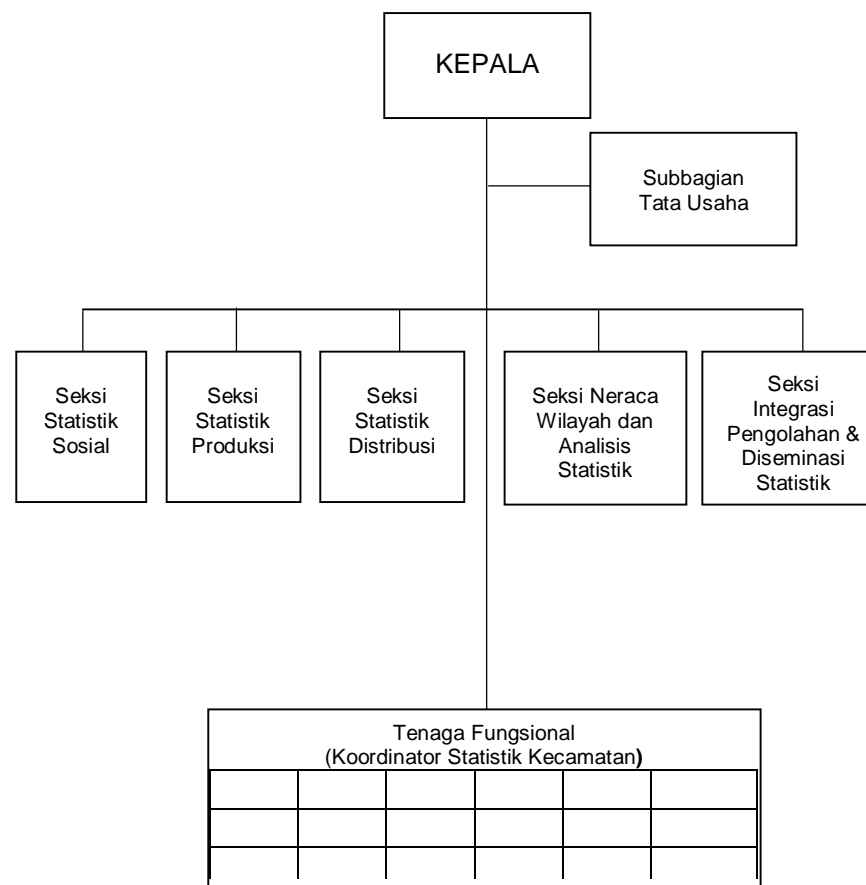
KEPALA

Subbagian Tata Usaha

Seksi Statistik Sosial

Seksi Statistik Produksi

Seksi Statistik Distribusi

Seksi Neraca Wilayah dan Analisis Statistik

Seksi Integrasi Pengolahan & Diseminasi Statistik

Tenaga Fungsional
(Koordinator Statistik Kecamatan)